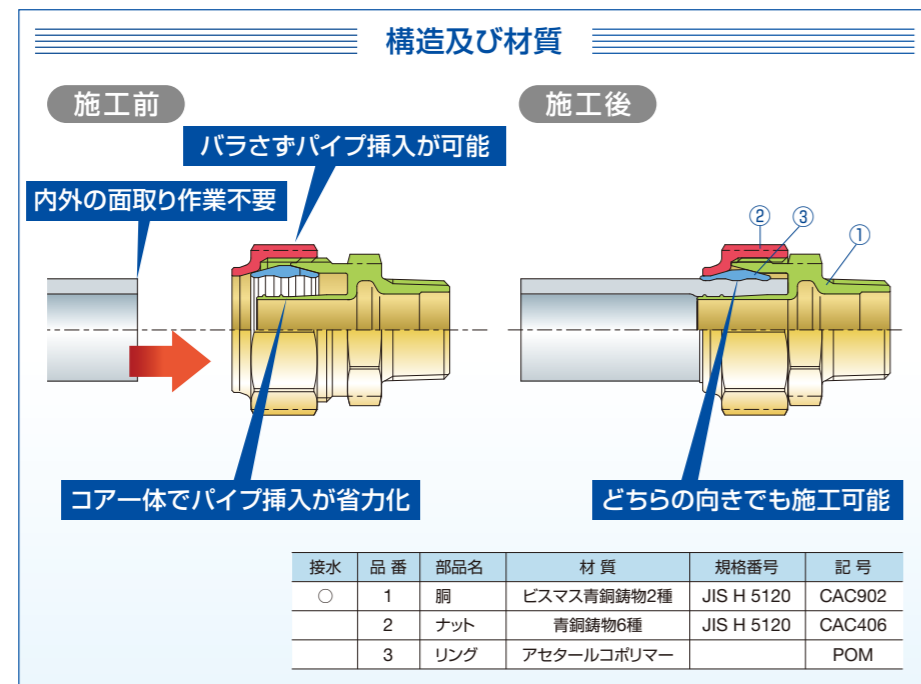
構造及び材質

施工前

施工後

バラさずパイプ挿入が可能

内外の面取り作業不要

②

③

①

コアー体でパイプ挿入が省力化

どちらの向きでも施工可能

| 接水 | 品 番 | 部品名 | 材 質 | 規格番号 | 記 号 |
|---|---|---|---|---|---|
| ○ | 1 | 胴 | ビスマス青銅鋳物2種 | JIS H 5120 | CAC902 |
| | 2 | ナット | 青銅鋳物6種 | JIS H 5120 | CAC406 |
| | 3 | リング | アセタールコポリマー | | POM |